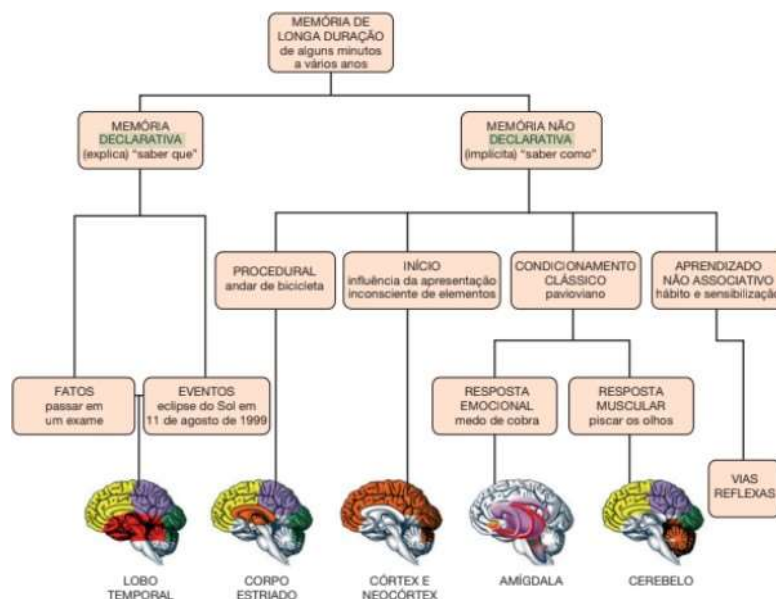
MEMÓRIA DE LONGA DURAÇÃO de alguns minutos a vários anos

MEMÓRIA DECLARATIVA (explica) "saber que"

MEMÓRIA NÃO DECLARATIVA (implícita) "saber como"

FATOS passar em um exame

EVENTOS eclipse do Sol em 11 de agosto de 1999

PROCEDURAL andar de bicicleta

INÍCIO influência da apresentação inconsciente de elementos

CONDICIONAMENTO CLÁSSICO pavloviano

APRENDIZADO NÃO ASSOCIATIVO hábito e sensibilizaçã

RESPOSTA EMOCIONAL medo de cobra

RESPOSTA MUSCULAR piscar os olhos

VIAS REFLEXAS

LOBO TEMPORAL

CORPO ESTRIADO

CÓRTEX E NEOCÓRTEX

AMÍGDALA

CEREBELO